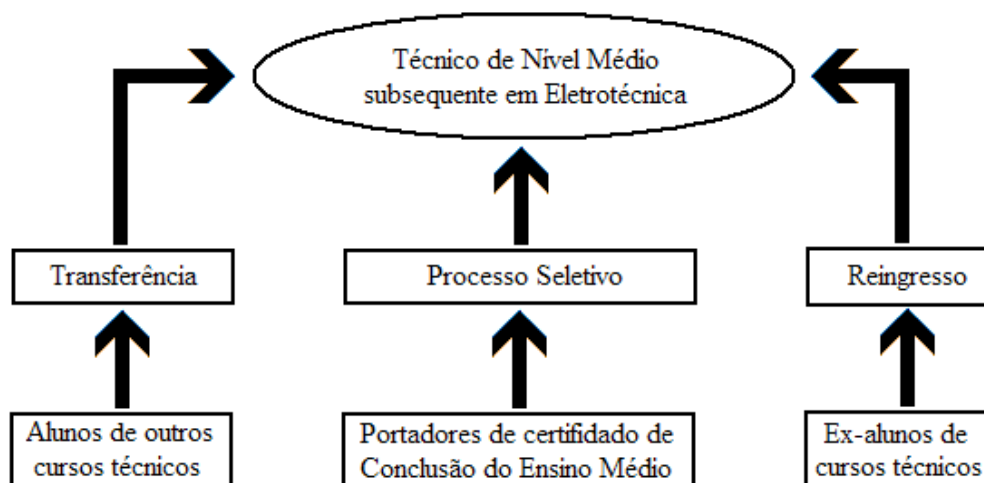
Técnico de Nível Médio subsequente em Eletrotécnica

Transferência

Processo Seletivo

Reingresso

Alunos de outros cursos técnicos

Portadores de certifidado de Conclusão do Ensino Médio

Ex-alunos de cursos técnicos